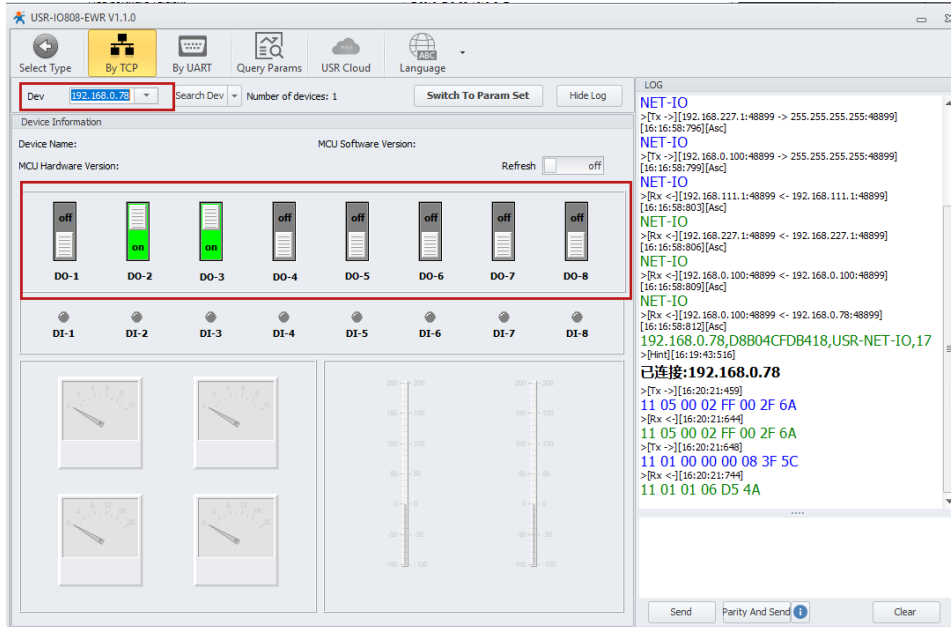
USR-IO808-EWR V1.1.0

Select Type
By TCP
By UART
Query Params
USR Cloud
Language

Dev 192.168.0.78
Search Dev
Number of devices: 1
Switch To Param Set
Hide Log

Device Information
Device Name:
MCU Software Version:
MCU Hardware Version:
Refresh off

off DO-1
on DO-2
on DO-3
off DO-4
off DO-5
off DO-6
off DO-7
off DO-8

DI-1 DI-2 DI-3 DI-4 DI-5 DI-6 DI-7 DI-8

200 150 100 50 0 -50 -100
200 150 100 50 0 -50 -100

LOG
NET-IO
>[Tx ->][192.168.227.1:48899 -> 255.255.255.255:48899][16:16:58:796][Asc]
NET-IO
>[Tx ->][192.168.0.100:48899 -> 255.255.255.255:48899][16:16:58:799][Asc]
NET-IO
>[Rx <-][192.168.111.1:48899 <- 192.168.111.1:48899][16:16:58:803][Asc]
NET-IO
>[Rx <-][192.168.227.1:48899 <- 192.168.227.1:48899][16:16:58:806][Asc]
NET-IO
>[Rx <-][192.168.0.100:48899 <- 192.168.0.100:48899][16:16:58:809][Asc]
NET-IO
>[Rx <-][192.168.0.100:48899 <- 192.168.0.78:48899][16:16:58:812][Asc]
192.168.0.78,D8B04CFDB418,USR-NET-IO,17
>[Hint][16:19:43:516]
已连接:192.168.0.78
>[Tx ->][16:20:21:459]
11 05 00 02 FF 00 2F 6A
>[Rx <-][16:20:21:644]
11 05 00 02 FF 00 2F 6A
>[Tx ->][16:20:21:648]
11 01 00 00 00 08 3F 5C
>[Rx <-][16:20:21:744]
11 01 01 06 D5 4A

Send
Parity And Send
Clear